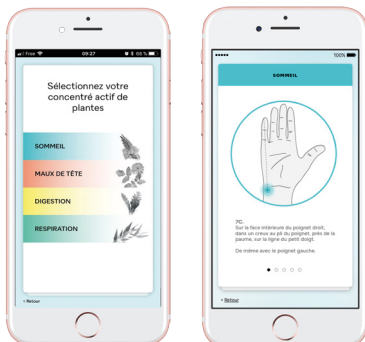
Free 09:27 68 %

Sélectionnez votre concentré actif de plantes

SOMMEIL

MAUX DE TÊTE

DIGESTION

RESPIRATION

< Retour

100%

SOMMEIL

7C.
Sur la face intérieure du poignet droit, dans un creux au pli du poignet, près de la paume, sur la ligne du petit doigt.

De même avec le poignet gauche.

< Retour